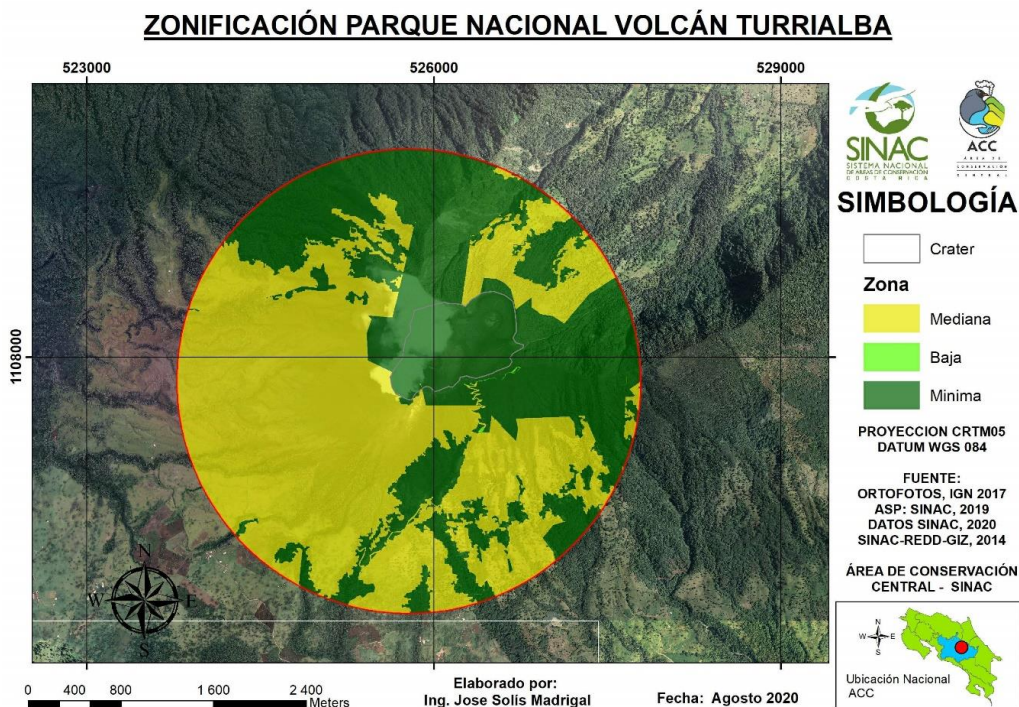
ZONIFICACIÓN PARQUE NACIONAL VOLCÁN TURRIALBA

523000
526000
529000
1108000

SINAC
SISTEMA NACIONAL DE ÁREAS DE CONSERVACIÓN
COSTA RICA

ACC
ÁREA DE CONSERVACIÓN CENTRAL

SIMBOLOGÍA

Crater

Zona

Mediana

Baja

Minima

PROYECCION CRTM05
DATUM WGS 084

FUENTE:
ORTOFOTOS, IGN 2017
ASP: SINAC, 2019
DATOS SINAC, 2020
SINAC-REDD-GIZ, 2014

ÁREA DE CONSERVACIÓN CENTRAL - SINAC

N
W
E
S

Ubicación Nacional ACC

0 400 800 1 600 2 400 Meters

Elaborado por:
Ing. Jose Solis Madrigal

Fecha: Agosto 2020